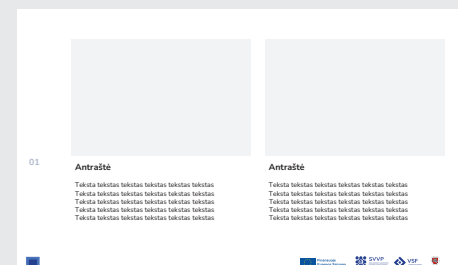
01

Antraštė

Teksta tekstas tekstas tekstas tekstas tekstas
Teksta tekstas tekstas tekstas tekstas tekstas
Teksta tekstas tekstas tekstas tekstas tekstas
Teksta tekstas tekstas tekstas tekstas tekstas
Teksta tekstas tekstas tekstas tekstas tekstas

Antraštė

Teksta tekstas tekstas tekstas tekstas tekstas
Teksta tekstas tekstas tekstas tekstas tekstas
Teksta tekstas tekstas tekstas tekstas tekstas
Teksta tekstas tekstas tekstas tekstas tekstas
Teksta tekstas tekstas tekstas tekstas tekstas

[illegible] SVVP VSF